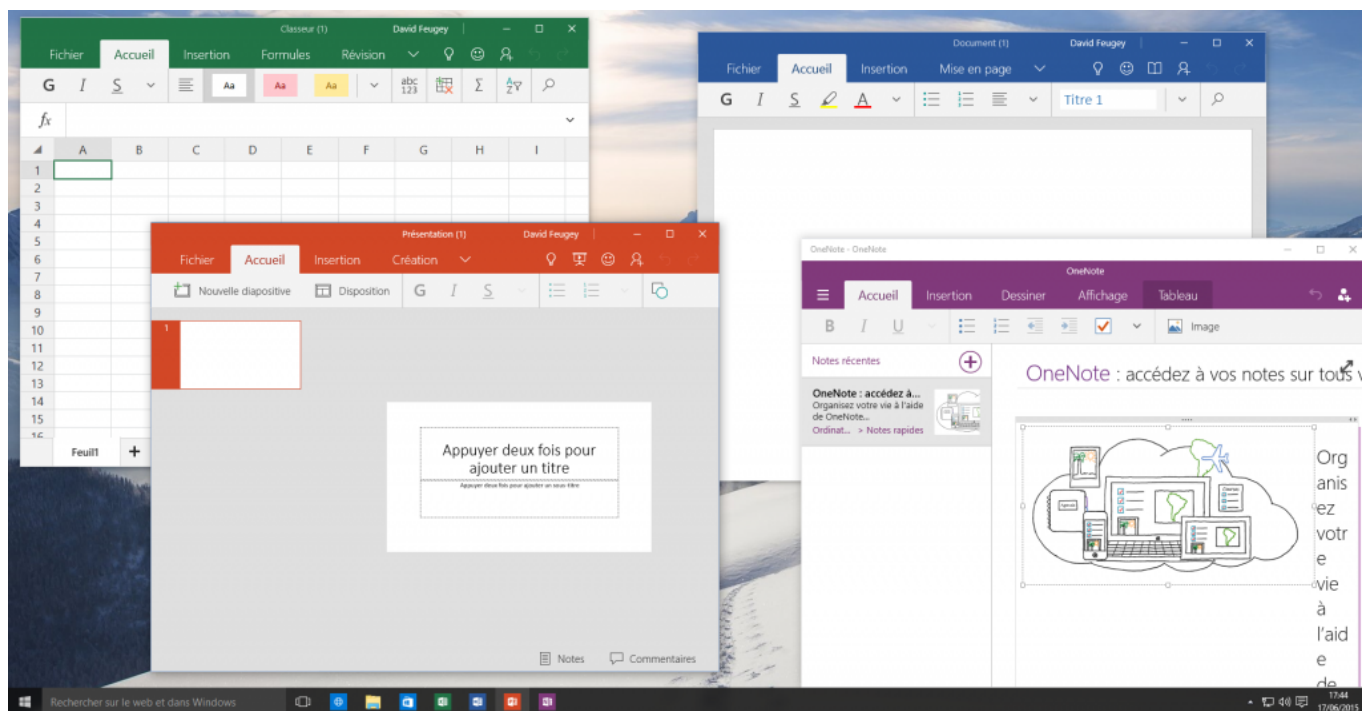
Classeur (1) David Feugey

Fichier Accueil Insertion Formules Révision

G I S Aa Aa Aa abc 123 Σ

fx

A B C D E F G H I

1 2 3 4 5 6 7 8 9 10 11 12 13 14 15 16

Feuil1 +

Document (1) David Feugey

Fichier Accueil Insertion Mise en page

G I S A Titre 1

Présentation (1) David Feugey

Fichier Accueil Insertion Création

Nouvelle diapositive Disposition G I S

1

Appuyer deux fois pour ajouter un titre

Appuyer deux fois pour ajouter un sous-titre

Notes Commentaires

OneNote - OneNote

OneNote

Accueil Insertion Dessiner Affichage Tableau

B I U Image

Notes récentes

OneNote : accédez à...
Organisez votre vie à l'aide de OneNote...
Ordinat... > Notes rapides

OneNote : accédez à vos notes sur tous v

Organisez votre vie à l'aide de

Rechercher sur le web et dans Windows

17:44
17/06/2015